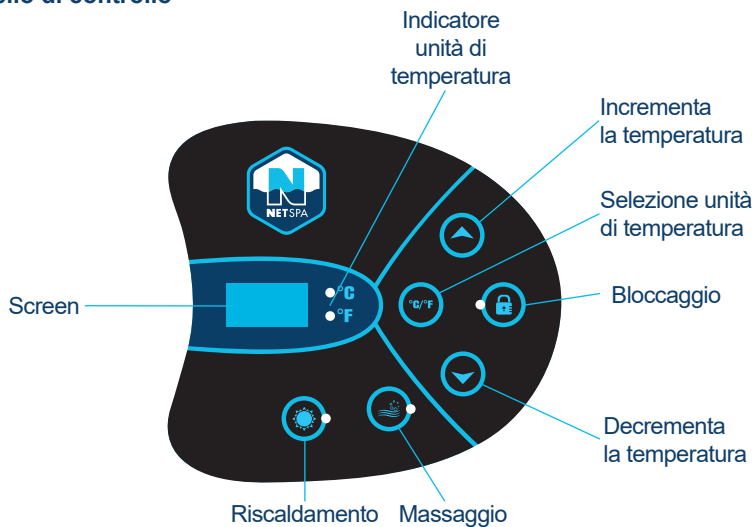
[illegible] di controllo

Indicatore unità di temperatura

Incrementa la temperatura

Selezione unità di temperatura

Bloccaggio

Screen

NETSPA

°C

°F

°C/°F

Decrementa la temperatura

Riscaldamento

Massaggio